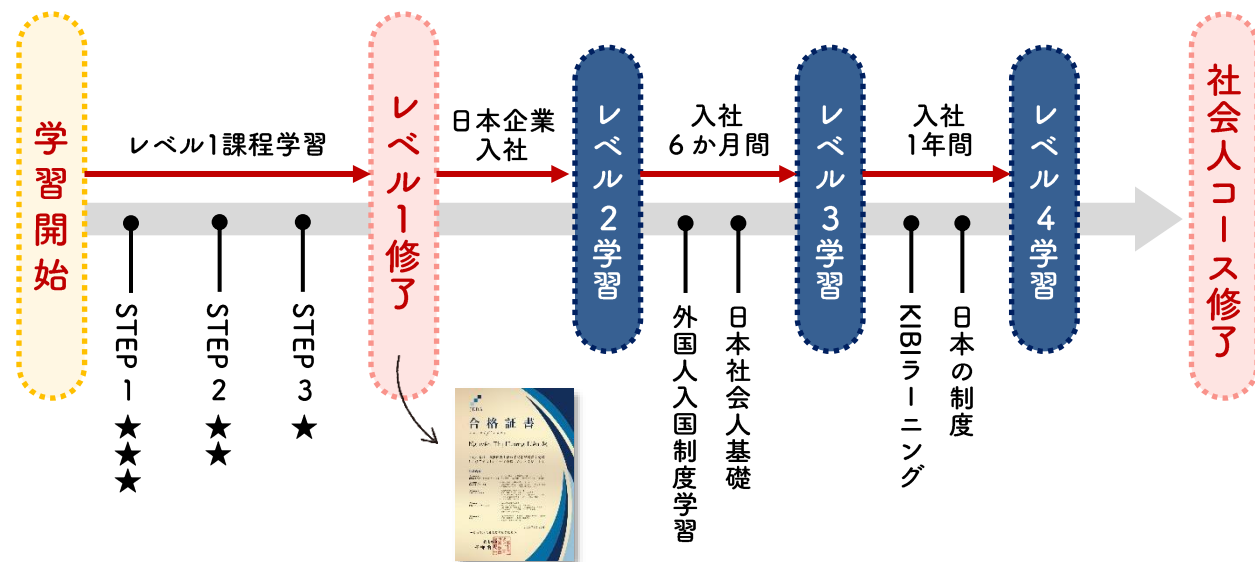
学習開始

レベル1課程学習

STEP 1 ★★★

STEP 2 ★★

STEP 3 ★

レベル1修了

合格証書

日本企業入社

レベル2学習

入社6か月間

外国人入国制度学習

日本社会人基礎

レベル3学習

入社1年間

KIBIラーニング

日本の制度

レベル4学習

社会人コース修了